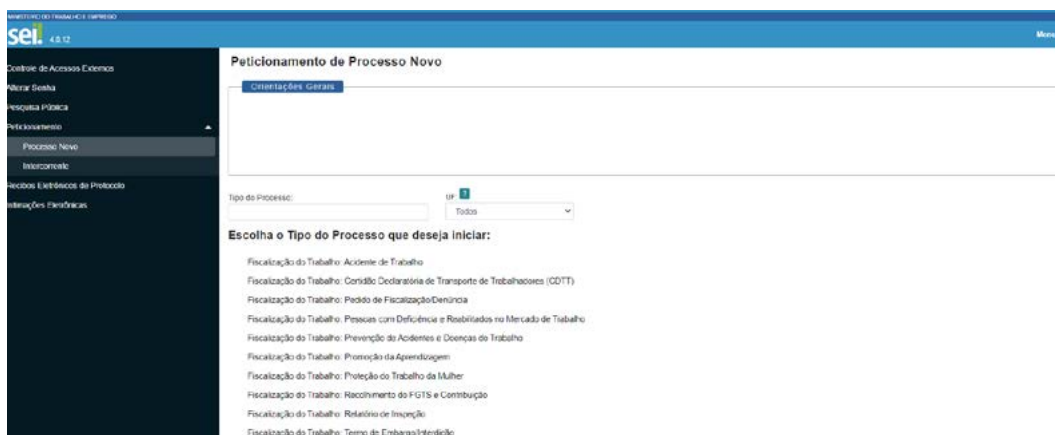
MINISTÉRIO DO TRABALHO E EMPREGO
sei. 4.0.12
Menu

Controle de Acessos Externos
Alterar Senha
Pesquisa Pública
Peticionamento
Processo Novo
Intercorrente
Recibos Eletrônicos de Protocolo
Intimações Eletrônicas

Peticionamento de Processo Novo

Orientações Gerais

Tipo do Processo:
UF ?
Todos

Escolha o Tipo do Processo que deseja iniciar:

Fiscalização do Trabalho: Acidente de Trabalho
Fiscalização do Trabalho: Certidão Declaratória de Transporte de Trabalhadores (CDTT)
Fiscalização do Trabalho: Pedido de Fiscalização/Denúncia
Fiscalização do Trabalho: Pessoas com Deficiência e Reabilitados no Mercado de Trabalho
Fiscalização do Trabalho: Prevenção de Acidentes e Doenças do Trabalho
Fiscalização do Trabalho: Promoção da Aprendizagem
Fiscalização do Trabalho: Proteção do Trabalho da Mulher
Fiscalização do Trabalho: Recolhimento do FGTS e Contribuição
Fiscalização do Trabalho: Relatório de Inspeção
Fiscalização do Trabalho: Termo de Embargo/Interdição